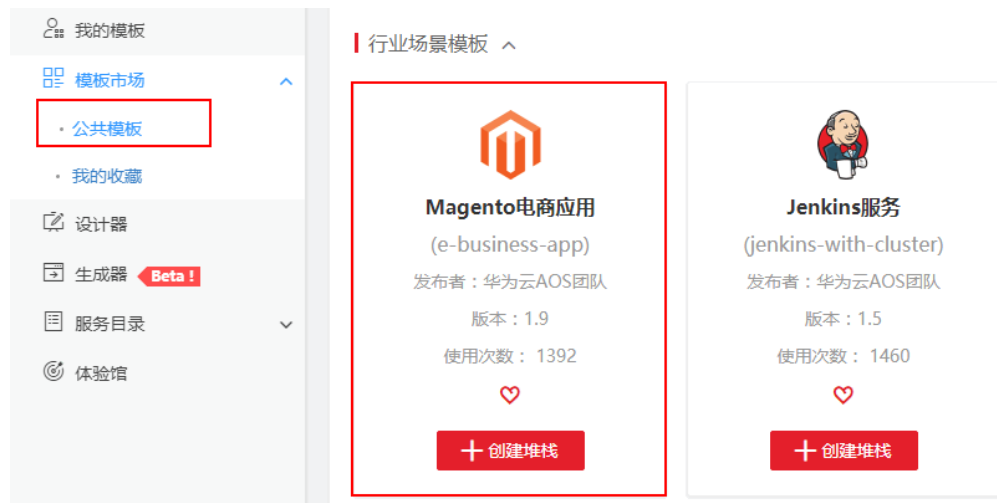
我的模板

模板市场

· 公共模板

· 我的收藏

设计器

生成器 Beta !

服务目录

体验馆

行业场景模板

Magento电商应用

(e-business-app)

发布者：华为云AOS团队

版本：1.9

使用次数： 1392

创建堆栈

Jenkins服务

(jenkins-with-cluster)

发布者：华为云AOS团队

版本：1.5

使用次数： 1460

创建堆栈